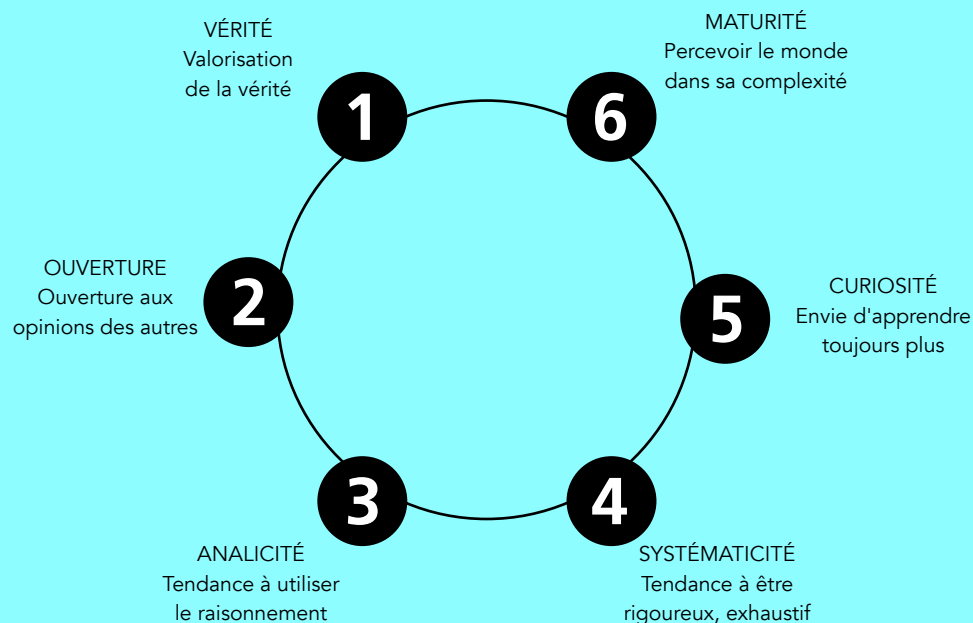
VÉRITÉ
Valorisation de la vérité

1

MATURITÉ
Percevoir le monde dans sa complexité

6

OUVERTURE
Ouverture aux opinions des autres

2

5

CURIOSITÉ
Envie d'apprendre toujours plus

3

4

ANALICITÉ
Tendance à utiliser le raisonnement

SYSTÉMATICITÉ
Tendance à être rigoureux, exhaustif